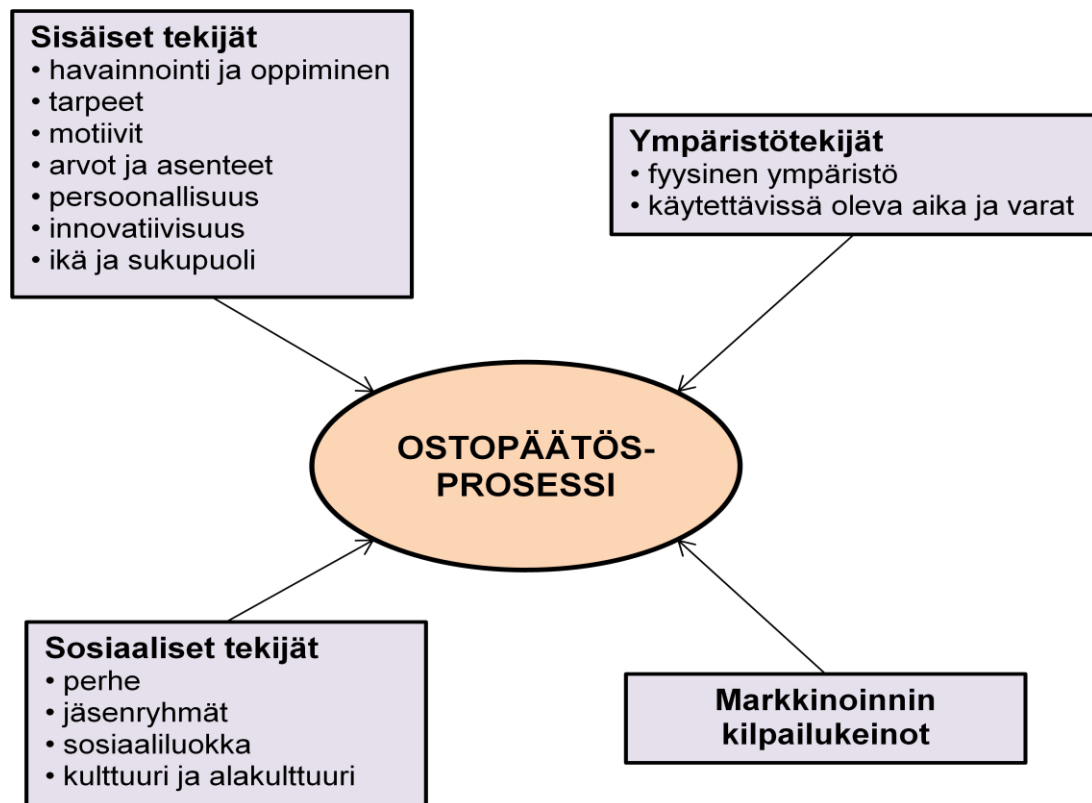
Sisäiset tekijät
• havainnointi ja oppiminen
• tarpeet
• motiivit
• arvot ja asenteet
• persoonallisuus
• innovatiivisuus
• ikä ja sukupuoli

Ympäristötekijät
• fyysinen ympäristö
• käytettävissä oleva aika ja varat

OSTOPÄÄTÖS-
PROSESSI

Sosiaaliset tekijät
• perhe
• jäsenryhmät
• sosiaaliluokka
• kulttuuri ja alakulttuuri

Markkinoinnin kilpailukeinot